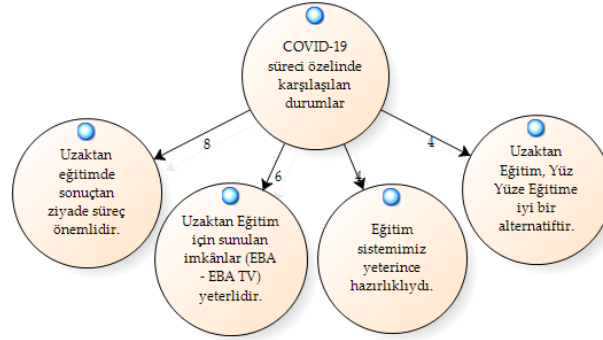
COVID-19 süreci özelinde karşılaşılan durumlar

8

6

4

4

Uzaktan eğitimde sonuçtan ziyade süreç önemlidir.

Uzaktan Eğitim için sunulan imkânlar (EBA - EBA TV) yeterlidir.

Eğitim sistemimiz yeterince hazırlıklıydı.

Uzaktan Eğitim, Yüz Yüze Eğitime iyi bir alternatiftir.